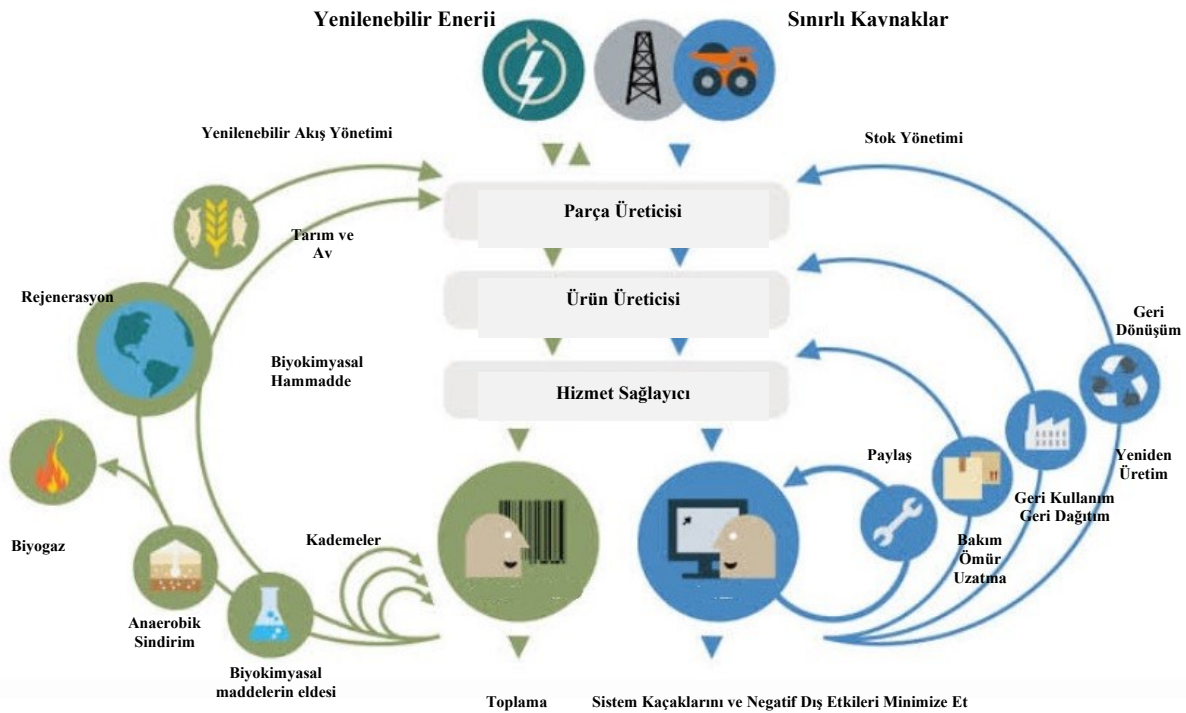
Yenilenebilir Enerji

Sınırlı Kavnaklar

Yenilenebilir Akış Yönetimi

Stok Yönetimi

Parça Üreticisi

Tarım ve Av

Ürün Üreticisi

Rejenerasyon

Geri Dönüşüm

Biyokimyasal Hammadde

Hizmet Sağlayıcı

Paylaş

Yeniden Üretim

Geri Kullanım Geri Dağıtım

Biyogaz

Kademeler

Bakım Ömür Uzatma

Anaerobik Sindirim

Biyokimyasal maddelerin eldesi

Toplama

Sistem Kaçaklarını ve Negatif Dış Etkileri Minimize Et